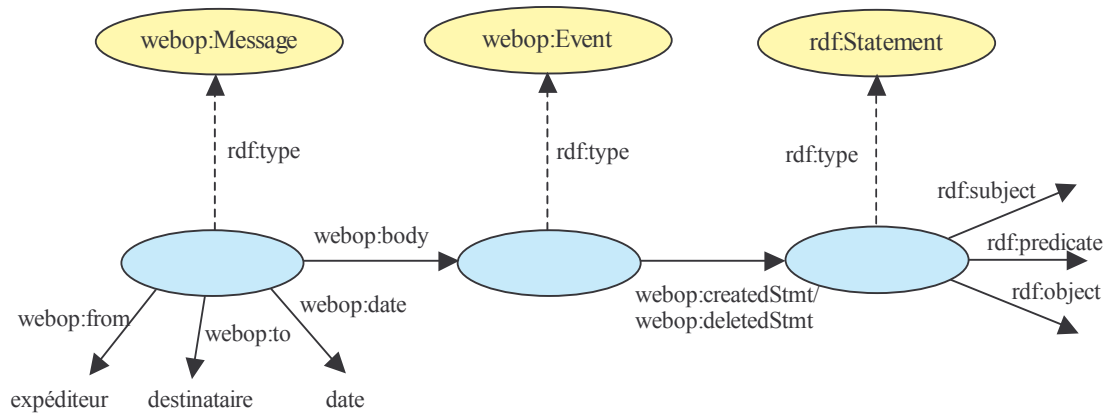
webop:Message

webop:Event

rdf:Statement

rdf:type

rdf:type

rdf:type

webop:body

rdf:subject

rdf:predicate

rdf:object

webop:from

webop:to

webop:date

webop:createdStmt/
webop:deletedStmt

expéditeur

destinataire

date